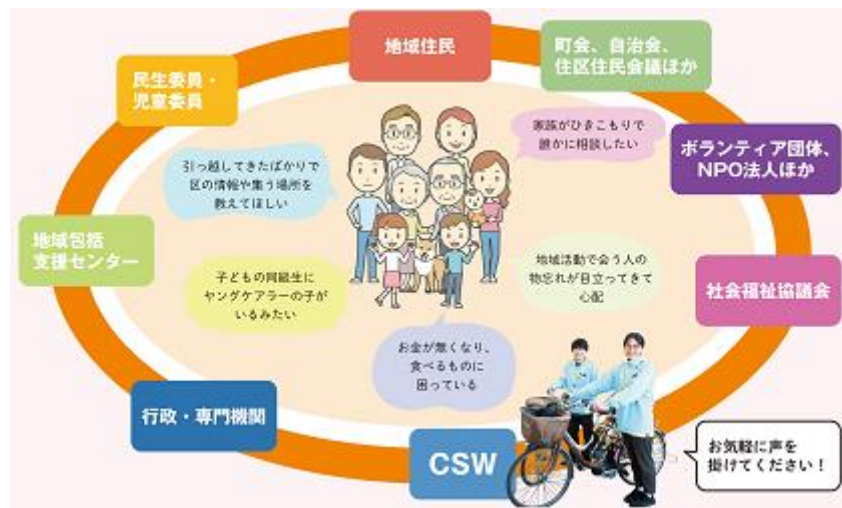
地域住民

町会、自治会、住区住民会議ほか

民生委員・児童委員

家族がひきこもりで誰かに相談したい

ボランティア団体、NPO法人ほか

引っ越してきたばかりで区の情報や集う場所を教えてほしい

地域包括支援センター

地域活動で会う人の物忘れが目立ってきて心配

子どもの同級生にヤングケアラーの子がいるみたい

社会福祉協議会

お金が無くなり、食べるものに困っている

行政・専門機関

CSW

お気軽に声を掛けてください！